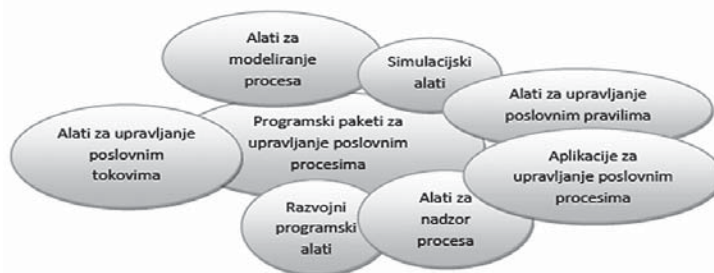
Alati za modeliranje procesa

Simulacijski alati

Alati za upravljanje poslovnim pravilima

Alati za upravljanje poslovnim tokovima

Programski paketi za upravljanje poslovnim procesima

Aplikacije za upravljanje poslovnim procesima

Razvojni programski alati

Alati za nadzor procesa